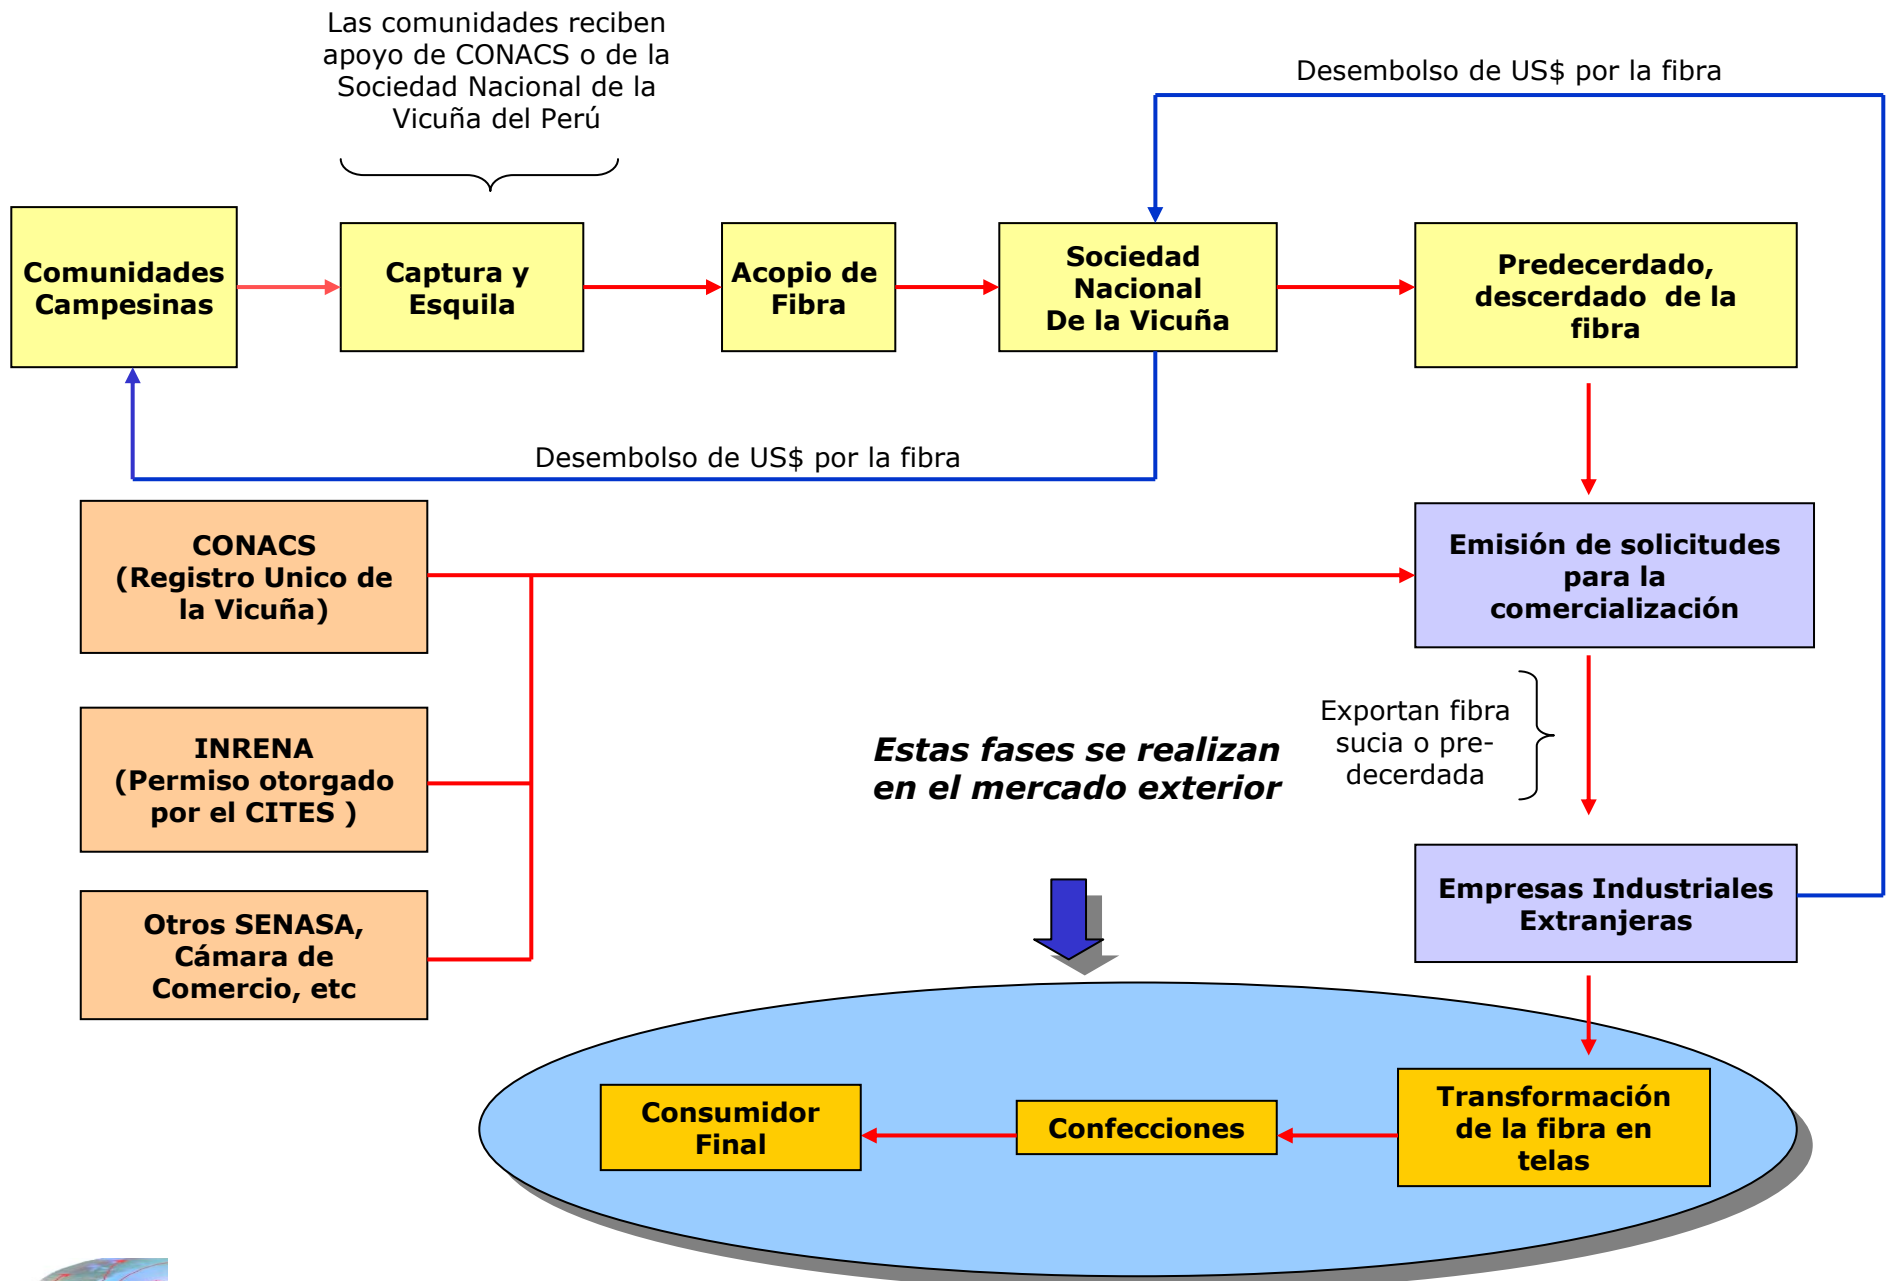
Las comunidades reciben apoyo de CONACS o de la Sociedad Nacional de la Vicuña del Perú

Desembolso de US$ por la fibra

Comunidades Campesinas

Captura y Esquila

Acopio de Fibra

Sociedad Nacional De la Vicuña

Predecerdado, descerdado de la fibra

Desembolso de US$ por la fibra

CONACS (Registro Unico de la Vicuña)

Emisión de solicitudes para la comercialización

INRENA (Permiso otorgado por el CITES )

Estas fases se realizan en el mercado exterior

Exportan fibra sucia o pre-decerdada

Otros SENASA, Cámara de Comercio, etc

Empresas Industriales Extranjeras

Consumidor Final

Confecciones

Transformación de la fibra en telas